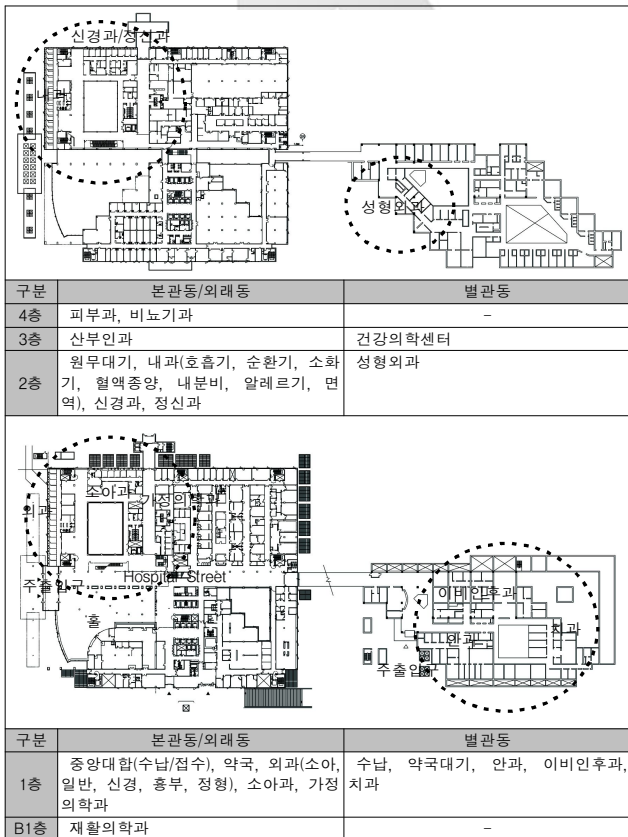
신경과/정신과

성형외과

| 구분 | 본관동/외래동 | 별관동 |
|---|---|---|
| 4층 | 피부과, 비뇨기과 | - |
| 3층 | 산부인과 | 건강의학센터 |
| 2층 | 원무대기, 내과(호흡기, 순환기, 소화기, 혈액종양, 내분비, 알레르기, 면역), 신경과, 정신과 | 성형외과 |

소아과

외과

가정의

주출입구

Hospital Street

홀

이비인후과

안과

치과

주출입구

| 구분 | 본관동/외래동 | 별관동 |
|---|---|---|
| 1층 | 중앙대합(수납/접수), 약국, 외과(소아, 일반, 신경, 흉부, 정형), 소아과, 가정의학과 | 수납, 약국대기, 안과, 이비인후과, 치과 |
| B1층 | 재활의학과 | - |